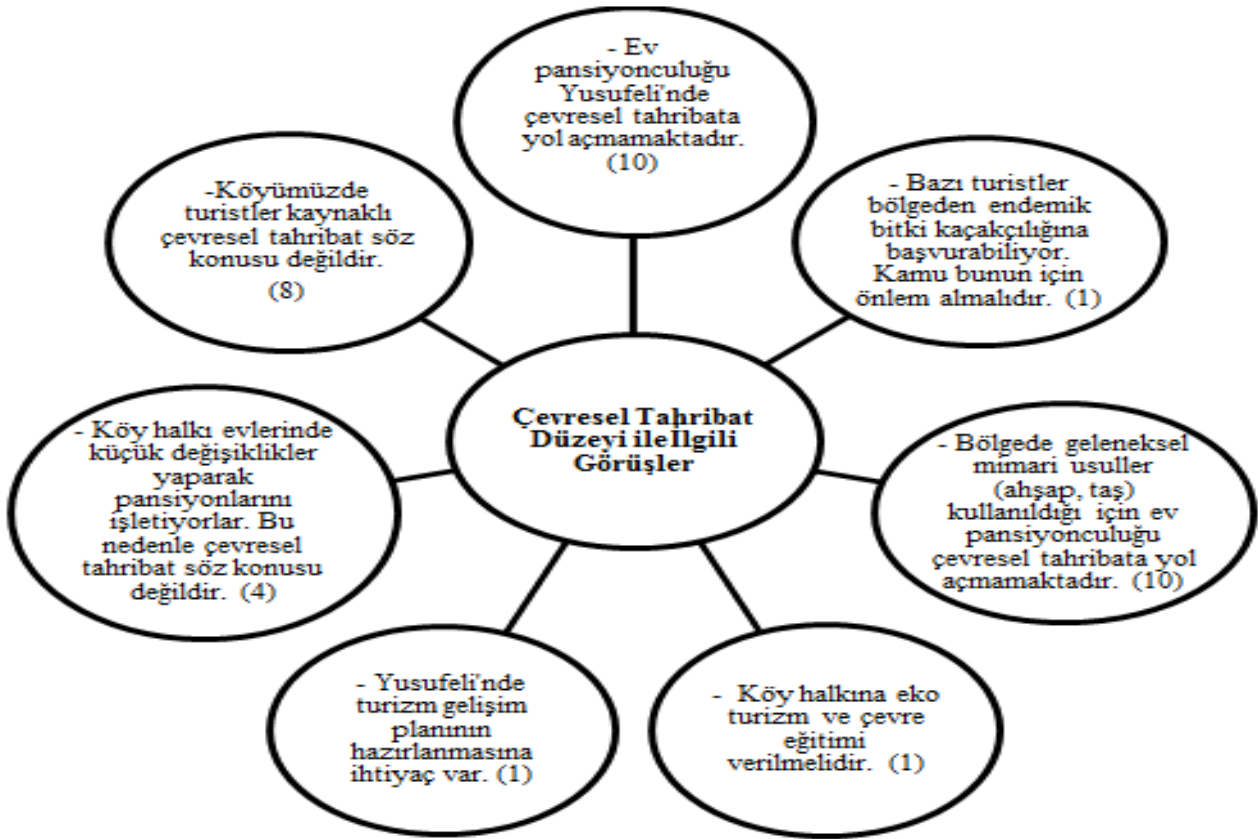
Çevresel Tahribat Düzeyi ile İlgili Görüşler

- Ev pansiyonculuğu Yusufeli'nde çevresel tahribata yol açmamaktadır. (10)

- Bazı turistler bölgeden endemik bitki kaçakçılığına başvurabiliyor. Kamu bunun için önlem almalıdır. (1)

- Bölgede geleneksel mimari usuller (ahşap, taş) kullanıldığı için ev pansiyonculuğu çevresel tahribata yol açmamaktadır. (10)

- Köy halkına eko turizm ve çevre eğitimi verilmelidir. (1)

- Yusufeli'nde turizm gelişim planının hazırlanmasına ihtiyaç var. (1)

- Köy halkı evlerinde küçük değişiklikler yaparak pansiyonlarını işletiyorlar. Bu nedenle çevresel tahribat söz konusu değildir. (4)

-Köyümüzde turistler kaynaklı çevresel tahribat söz konusu değildir. (8)